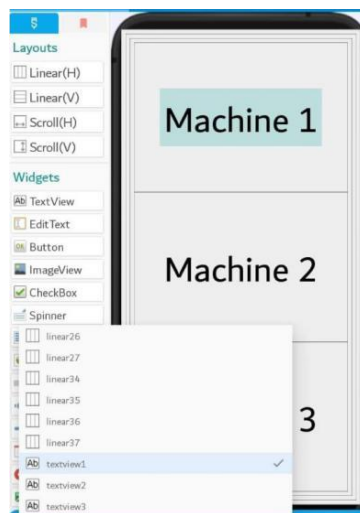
Layouts

Linear(H)

Linear(V)

Scroll(H)

Scroll(V)

Widgets

TextView

EditText

Button

ImageView

CheckBox

Spinner

linear26

linear27

linear34

linear35

linear36

linear37

textview1

textview2

textview3

Machine 1

Machine 2

3